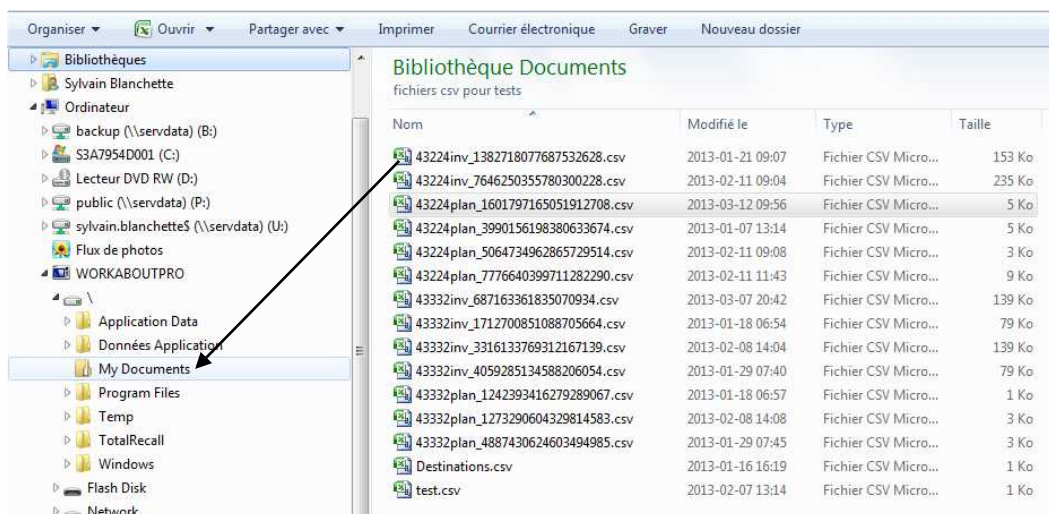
Organiser ▾ Ouvrir ▾ Partager avec ▾ Imprimer Courrier électronique Graver Nouveau dossier

Bibliothèques
Sylvain Blanchette
Ordinateur
backup (\\servdata) (B:)
S3A7954D001 (C:)
Lecteur DVD RW (D:)
public (\\servdata) (P:)
sylvain.blanchette$ (\\servdata) (U:)
Flux de photos
WORKABOUTPRO
\
Application Data
Données Application
My Documents
Program Files
Temp
TotalRecall
Windows
Flash Disk
Network

Bibliothèque Documents
fichiers csv pour tests

| Nom | Modifié le | Type | Taille |
|---|---|---|---|
| 43224inv_1382718077687532628.csv | 2013-01-21 09:07 | Fichier CSV Micro... | 153 Ko |
| 43224inv_7646250355780300228.csv | 2013-02-11 09:04 | Fichier CSV Micro... | 235 Ko |
| 43224plan_1601797165051912708.csv | 2013-03-12 09:56 | Fichier CSV Micro... | 5 Ko |
| 43224plan_3990156198380633674.csv | 2013-01-07 13:14 | Fichier CSV Micro... | 5 Ko |
| 43224plan_5064734962865729514.csv | 2013-02-11 09:08 | Fichier CSV Micro... | 3 Ko |
| 43224plan_7776640399711282290.csv | 2013-02-11 11:43 | Fichier CSV Micro... | 9 Ko |
| 43332inv_687163361835070934.csv | 2013-03-07 20:42 | Fichier CSV Micro... | 139 Ko |
| 43332inv_1712700851088705664.csv | 2013-01-18 06:54 | Fichier CSV Micro... | 79 Ko |
| 43332inv_3316133769312167139.csv | 2013-02-08 14:04 | Fichier CSV Micro... | 139 Ko |
| 43332inv_4059285134588206054.csv | 2013-01-29 07:40 | Fichier CSV Micro... | 79 Ko |
| 43332plan_1242393416279289067.csv | 2013-01-18 06:57 | Fichier CSV Micro... | 1 Ko |
| 43332plan_1273290604329814583.csv | 2013-02-08 14:08 | Fichier CSV Micro... | 3 Ko |
| 43332plan_4887430624603494985.csv | 2013-01-29 07:45 | Fichier CSV Micro... | 3 Ko |
| Destinations.csv | 2013-01-16 16:19 | Fichier CSV Micro... | 1 Ko |
| test.csv | 2013-02-07 13:14 | Fichier CSV Micro... | 1 Ko |